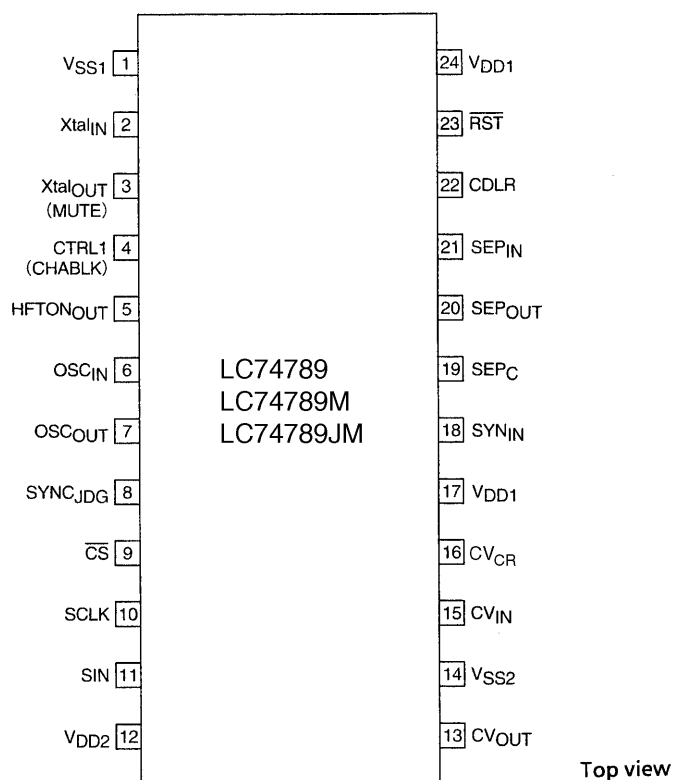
$V_{SS1}$ 1
$Xtal_{IN}$ 2
$Xtal_{OUT}$ 3
(MUTE)
CTRL1 4
(CHABLK)
$HFTON_{OUT}$ 5
$OSC_{IN}$ 6
$OSC_{OUT}$ 7
$SYNC_{JDG}$ 8
$\overline{CS}$ 9
SCLK 10
SIN 11
$V_{DD2}$ 12

LC74789
LC74789M
LC74789JM

24 $V_{DD1}$
23 $\overline{RST}$
22 CDLR
21 $SEP_{IN}$
20 $SEP_{OUT}$
19 $SEP_{C}$
18 $SYN_{IN}$
17 $V_{DD1}$
16 $CV_{CR}$
15 $CV_{IN}$
14 $V_{SS2}$
13 $CV_{OUT}$

Top view